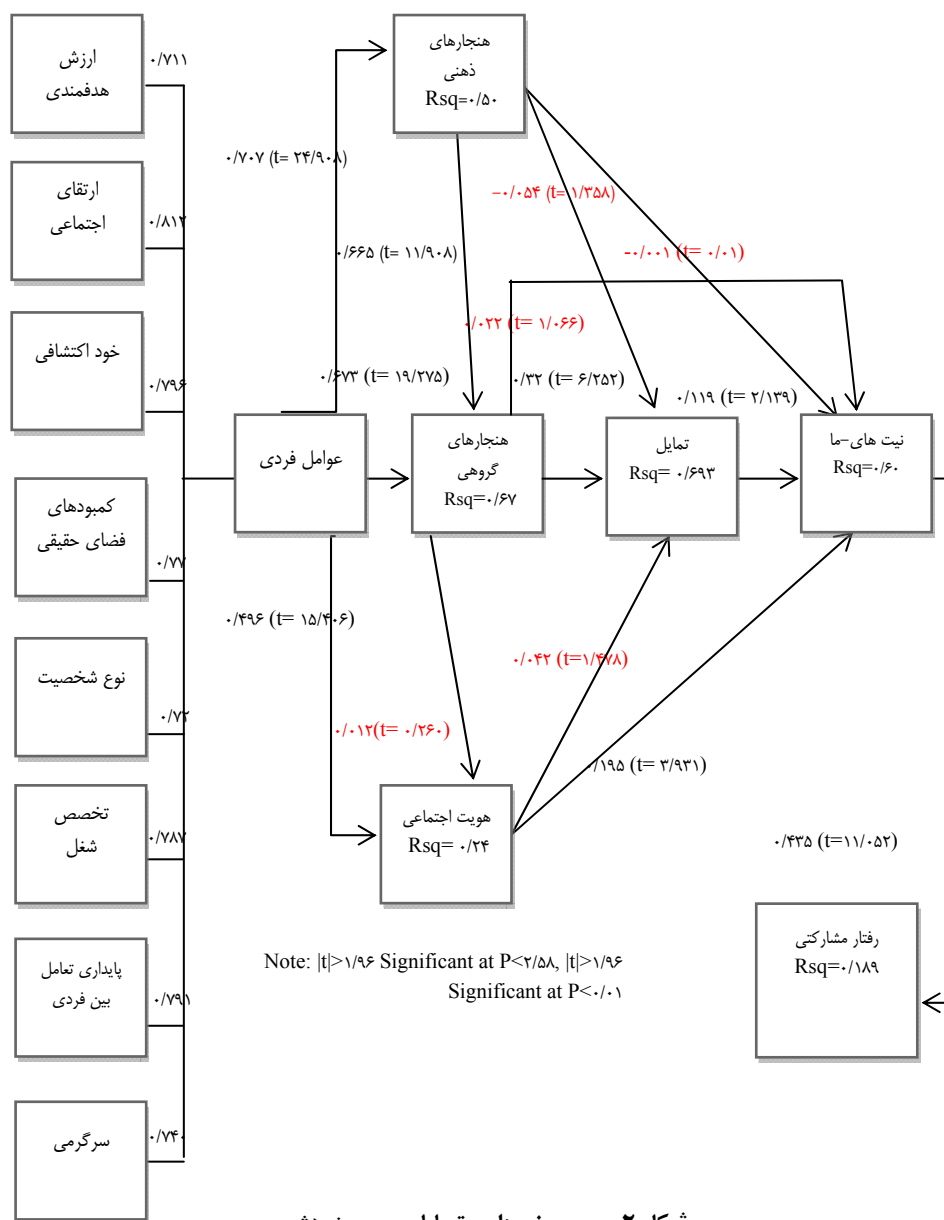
ارزش هدفمندی
۰/۷۱۱

ارتقای اجتماعی
۰/۸۱۲

خود اکتشافی
۰/۷۹۶

کمبودهای فضای حقیقی
۰/۷۷

نوع شخصیت
۰/۷۲

تخصص شغل
۰/۷۸۷

پایداری تعامل بین فردی
۰/۷۹۱

سرگرمی
۰/۷۴۰

عوامل فردی

هنجارهای ذهنی
Rsq=۰/۵۰

۰/۷۰۷ (t= ۲۴/۹۰۸)

۰/۶۶۵ (t= ۱۱/۹۰۸)

-۰/۰۵۴ (t= ۱/۳۵۸)

-۰/۰۰۱ (t= ۰/۰۱)

۰/۰۲۲ (t= ۱/۰۶۶)

۰/۶۷۳ (t= ۱۹/۲۷۵)

۰/۳۲ (t= ۶/۲۵۲)

۰/۱۱۹ (t= ۲/۱۳۹)

هنجارهای گروهی
Rsq=۰/۶۷

تمایل
Rsq= ۰/۶۹۳

نیت های-ما
Rsq=۰/۶۰

۰/۴۹۶ (t= ۱۵/۴۰۶)

۰/۰۴۲ (t=۱/۴۷۸)

۰/۰۱۲(t= ۰/۲۶۰)

۰/۱۹۵ (t= ۳/۹۳۱)

هویت اجتماعی
Rsq= ۰/۲۴

۰/۴۳۵ (t=۱۱/۰۵۲)

رفتار مشارکتی
Rsq=۰/۱۸۹

Note: |t|>۱/۹۶ Significant at P<۲/۵۸, |t|>۱/۹۶ Significant at P<۰/۰۱